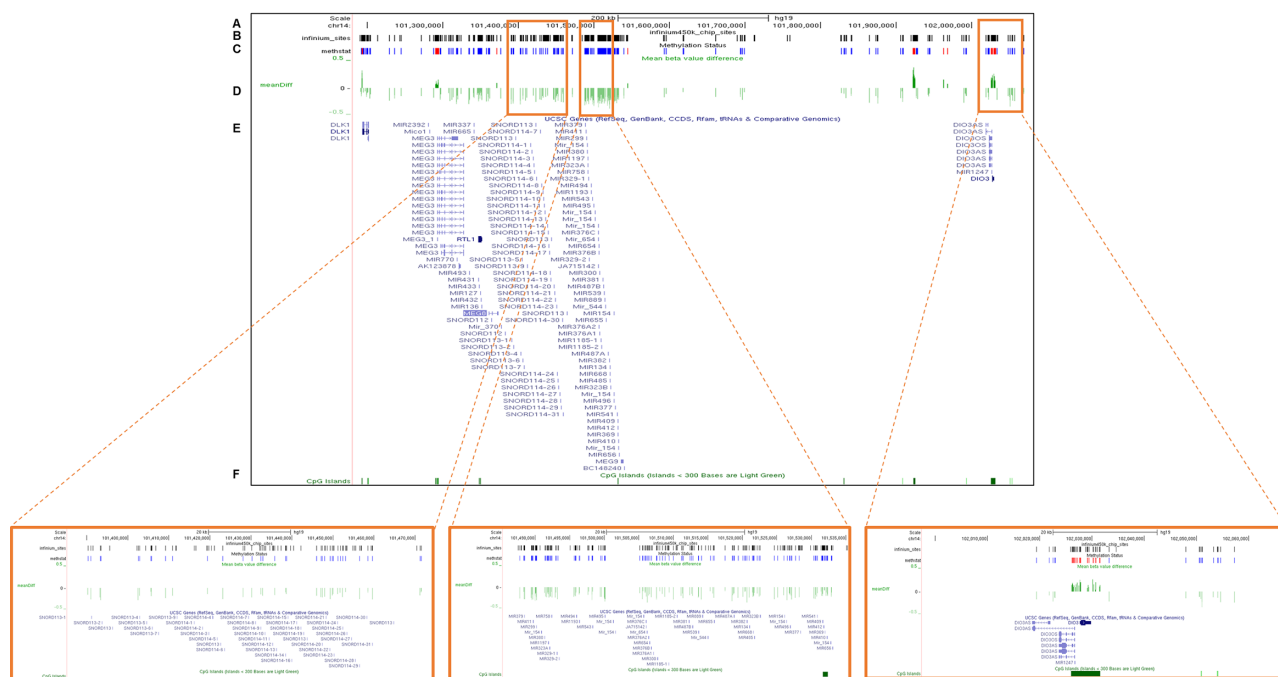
A Scale chr14: 200 kb hg19
101,300,000| 101,400,000| 101,500,000| 101,600,000| 101,700,000| 101,800,000| 101,900,000| 102,000,000|
B infinium_sites infinium450k_chip_sites
C methstat Methylation Status
0.5 _ Mean beta value difference
D meanDiff 0 -
-0.5 _
E UCSC Genes (RefSeq, GenBank, CCDS, Rfam, tRNAs & Comparative Genomics)

DLK1
DLK1
DLK1
MIR2392
Mico1
MEG3
MEG3
MEG3
MEG3
MEG3
MEG3
MEG3
MEG3
MEG3
MEG3
MEG3
MEG3
MEG3
MEG3
MEG3_1
MEG3
MEG3
MIR770
AK123878
RTL1
MIR337
MIR665
MIR493
MIR431
MIR433
MIR127
MIR432
MIR136
SNORD112
Mir_370
SNORD112
SNORD113-1
SNORD113-2
SNORD113-4
SNORD113-6
SNORD113-7
SNORD113
SNORD114-7
SNORD113
SNORD114-1
SNORD114-2
SNORD114-3
SNORD114-4
SNORD114-5
SNORD114-6
SNORD114-8
SNORD114-9
SNORD114-10
SNORD114-11
SNORD114-12
SNORD114-13
SNORD114-14
SNORD114-15
SNORD113
SNORD114-16
SNORD114-17
SNORD113-5
SNORD113-9
SNORD114-18
SNORD114-19
SNORD114-20
SNORD114-21
SNORD114-22
SNORD114-23
SNORD113
SNORD114-30
SNORD114-24
SNORD114-25
SNORD114-26
SNORD114-27
SNORD114-28
SNORD114-29
SNORD114-31
MIR379
MIR411
MIR299
Mir_154
MIR380
MIR1197
MIR323A
MIR758
MIR329-1
MIR494
MIR1193
MIR543
MIR495
Mir_154
Mir_154
MIR376C
Mir_654
MIR654
MIR376B
MIR329-2
JA715142
MIR300
MIR381
MIR487B
MIR539
MIR889
Mir_544
MIR154
MIR655
MIR376A2
MIR376A1
MIR1185-1
MIR1185-2
MIR487A
MIR382
MIR134
MIR668
MIR485
MIR323B
Mir_154
MIR496
MIR377
MIR541
MIR409
MIR412
MIR369
MIR410
Mir_154
MIR656
MEG9
BC148240
DIO3AS
DIO3AS
DIO3OS
DIO3OS
DIO3AS
DIO3AS
DIO3AS
MIR1247
DIO3
F CpG Islands CpG Islands (Islands < 300 Bases are Light Green)

Scale chr14: 20 kb hg19
101,400,000| 101,410,000| 101,420,000| 101,430,000| 101,440,000| 101,450,000| 101,460,000| 101,470,000|
infinium_sites infinium450k_chip_sites
methstat Methylation Status
Mean beta value difference
meanDiff
UCSC Genes (RefSeq, GenBank, CCDS, Rfam, tRNAs & Comparative Genomics)
CpG Islands (Islands < 300 Bases are Light Green)

Scale chr14: 20 kb hg19
101,495,000| 101,500,000| 101,505,000| 101,510,000| 101,515,000| 101,520,000| 101,525,000| 101,530,000| 101,535,000|
infinium_sites infinium450k_chip_sites
methstat Methylation Status
Mean beta value difference
meanDiff
UCSC Genes (RefSeq, GenBank, CCDS, Rfam, tRNAs & Comparative Genomics)
CpG Islands (Islands < 300 Bases are Light Green)

Scale chr14: 20 kb hg19
102,010,000| 102,020,000| 102,030,000| 102,040,000| 102,050,000| 102,060,000|
infinium_sites infinium450k_chip_sites
methstat Methylation Status
Mean beta value difference
meanDiff
UCSC Genes (RefSeq, GenBank, CCDS, Rfam, tRNAs & Comparative Genomics)
DIO3AS
DIO3AS
DIO3OS
DIO3OS
DIO3AS
DIO3AS
DIO3AS
MIR1247
DIO3
CpG Islands (Islands < 300 Bases are Light Green)